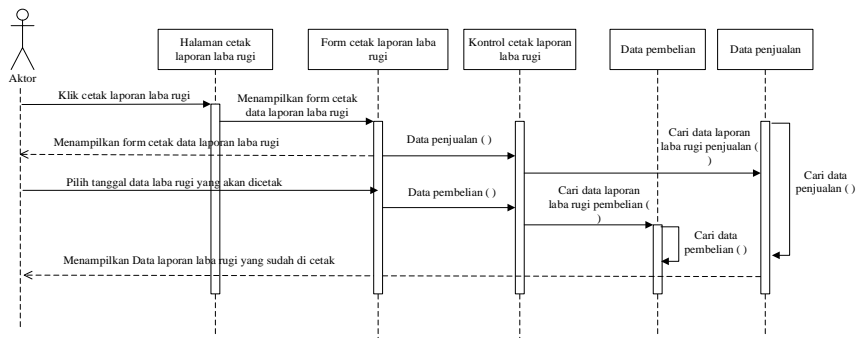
Aktor

Halaman cetak laporan laba rugi

Form cetak laporan laba rugi

Kontrol cetak laporan laba rugi

Data pembelian

Data penjualan

Klik cetak laporan laba rugi

Menampilkan form cetak data laporan laba rugi

Menampilkan form cetak data laporan laba rugi

Data penjualan ( )

Cari data laporan laba rugi penjualan ( )

Cari data penjualan ( )

Pilih tanggal data laba rugi yang akan dicetak

Data pembelian ( )

Cari data laporan laba rugi pembelian ( )

Cari data pembelian ( )

Menampilkan Data laporan laba rugi yang sudah di cetak